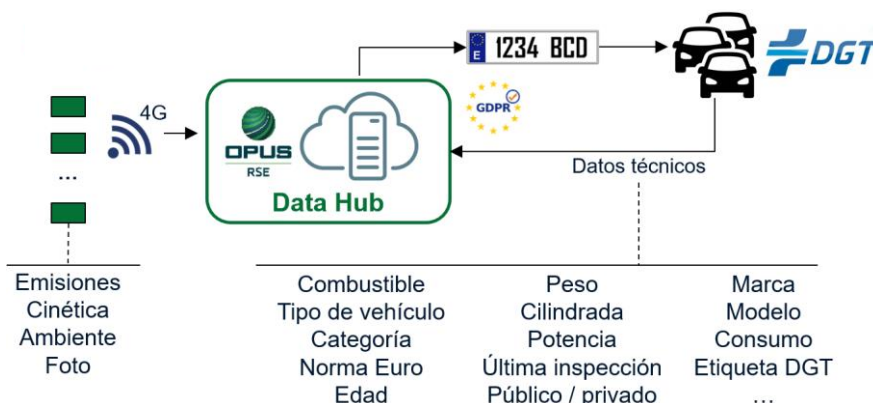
4G

...

OPUS
RSE

Data Hub

E 1234 BCD

GDPR

DGT

Datos técnicos

Emisiones
Cinética
Ambiente
Foto

Combustible
Tipo de vehículo
Categoría
Norma Euro
Edad

Peso
Cilindrada
Potencia
Última inspección
Público / privado

Marca
Modelo
Consumo
Etiqueta DGT
...